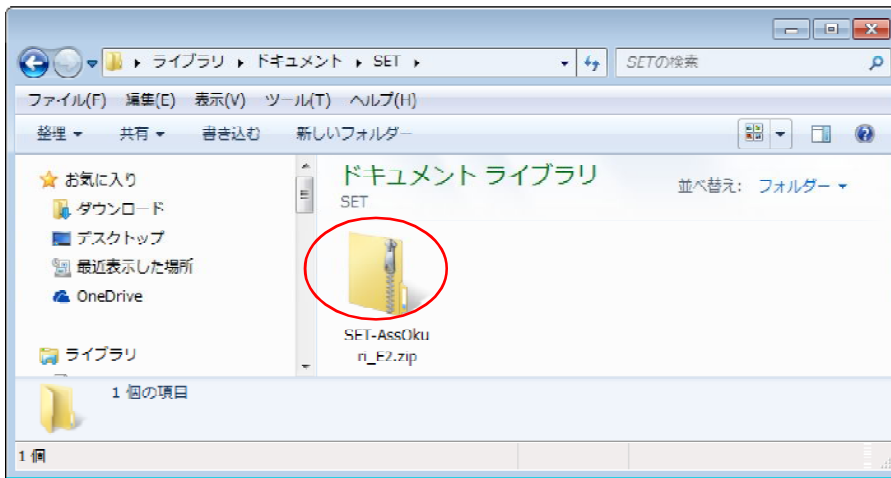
ライブラリ ▸ ドキュメント ▸ SET ▸

SETの検索

ファイル(F) 編集(E) 表示(V) ツール(T) ヘルプ(H)

整理 ▾ 共有 ▾ 書き込む 新しいフォルダー

お気に入り
ダウンロード
デスクトップ
最近表示した場所
OneDrive

ライブラリ

ドキュメント ライブラリ
SET

並べ替え: フォルダー ▾

SET-AssOkun_E2.zip

1 個の項目

1 個